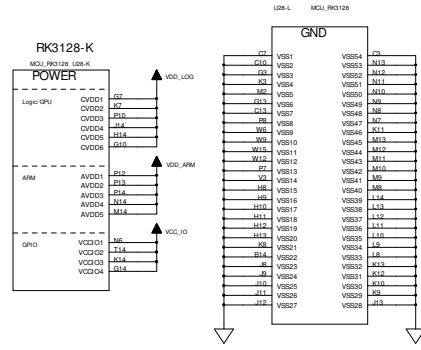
RK3128-K
MCU_RK3128 U28-K
POWER

Logic/GPU
CVDD1 G7
CVDD2 K7
CVDD3 P10
CVDD4 J14
CVDD5 H14
CVDD6 G10
VDD_LOG

ARM
AVDD1 P12
AVDD2 P13
AVDD3 P14
AVDD4 N14
AVDD5 M14
VDD_ARM

GPIO
VCCIO1 N6
VCCIO2 T14
VCCIO3 K14
VCCIO4 G14
VCC_IO

U28-L MCU_RK3128
GND

| | | | |
|---|---|---|---|
| C7 | VSS1 | VSS54 | C3 |
| C10 | VSS2 | VSS53 | N13 |
| G3 | VSS3 | VSS52 | N12 |
| K3 | VSS4 | VSS51 | N11 |
| M2 | VSS5 | VSS50 | N10 |
| G13 | VSS6 | VSS49 | N9 |
| C13 | VSS7 | VSS48 | N8 |
| P8 | VSS8 | VSS47 | N7 |
| W6 | VSS9 | VSS46 | K11 |
| W9 | VSS10 | VSS45 | M13 |
| W15 | VSS11 | VSS44 | M12 |
| W12 | VSS12 | VSS43 | M11 |
| P7 | VSS13 | VSS42 | M10 |
| V3 | VSS14 | VSS41 | M9 |
| H8 | VSS15 | VSS40 | M8 |
| H9 | VSS16 | VSS39 | L14 |
| H10 | VSS17 | VSS38 | L13 |
| H11 | VSS18 | VSS37 | L12 |
| H12 | VSS19 | VSS36 | L11 |
| H13 | VSS20 | VSS35 | L10 |
| K8 | VSS21 | VSS34 | L9 |
| R14 | VSS22 | VSS33 | L8 |
| J8 | VSS23 | VSS32 | K13 |
| J9 | VSS24 | VSS31 | K12 |
| J10 | VSS25 | VSS30 | K10 |
| J11 | VSS26 | VSS29 | K9 |
| J12 | VSS27 | VSS28 | J13 |